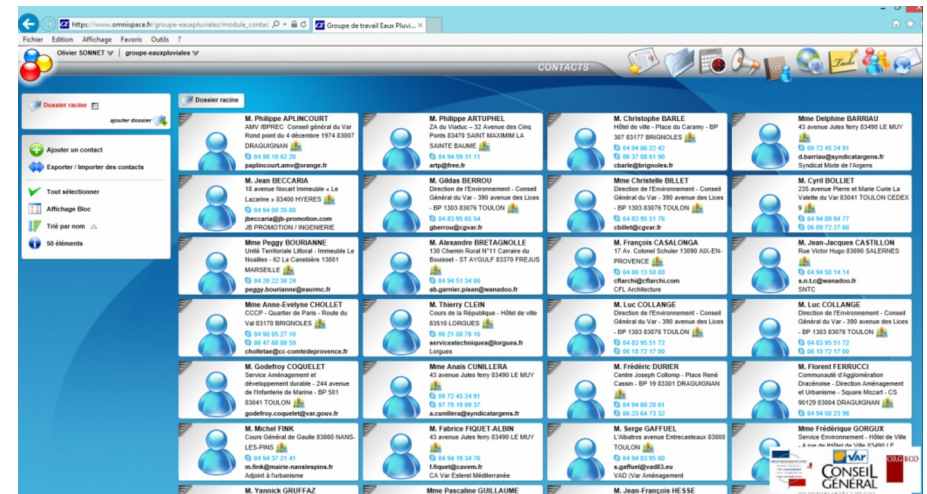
https://www.omnispace.fr/groupe-eauxpluviales/module_contac
Groupe de travail Eaux Pluvi...
Fichier Edition Affichage Favoris Outils ?
Olivier SONNET | groupe-eauxpluviales
CONTACTS
Dossier racine
ajouter dossier
Ajouter un contact
Exporter / Importer des contacts
Tout sélectionner
Affichage Bloc
Trié par nom
50 éléments
Dossier racine

M. Philippe APLINCOURT
AMV /BPREC Conseil général du Var Rond point du 4 décembre 1974 83007 DRAGUIGNAN
04 98 10 62 20
paplincourt.amv@orange.fr

M. Philippe ARTUPHEL
ZA du Viaduc – 32 Avenue des Cinq Ponts 83470 SAINT MAXIMIN LA SAINTE BAUME
04 94 59 31 11
artp@free.fr

M. Christophe BARLE
Hôtel de ville - Place du Caramy - BP 307 83177 BRIGNOLES
04 94 86 22 42
06 37 08 61 90
cbarle@brignoles.fr

Mme Delphine BARRIAU
43 avenue Jules ferry 83490 LE MUY
09 73 45 24 91
d.barriau@syndicatargens.fr
Syndicat Mixte de l'Argens

M. Jean BECCARIA
10 avenue Nocart Immeuble « Le Lazarine » 83400 HYERES
04 94 00 35 00
jbeccaria@jb-promotion.com
JB PROMOTION / INGENIERIE

M. Gildas BERROU
Direction de l'Environnement - Conseil Général du Var - 390 avenue des Lices - BP 1303 83076 TOULON
04 83 95 65 54
gberrou@cgvar.fr

Mme Christelle BILLET
Direction de l'Environnement - Conseil Général du Var - 390 avenue des Lices - BP 1303 83076 TOULON
04 83 95 51 76
cbillet@cgvar.fr

M. Cyril BOLLIET
235 avenue Pierre et Marie Curie La Valette du Var 83041 TOULON CEDEX 9
04 94 89 94 77
06 99 72 27 66
SNTC

Mme Peggy BOURIANNE
Unité Territoriale Littoral - Immeuble Le Noailles - 62 La Canebière 13001 MARSEILLE
04 26 22 30 24
peggy.bourianne@eaurmc.fr

M. Alexandre BRETAGNOLLE
130 Chemin Rural N°11 Carraire du Bouisset - ST AYGULF 83370 FREJUS
04 94 51 34 06
ab.garnier.pisan@wanadoo.fr

M. François CASALONGA
17 Av. Colonel Schuler 13090 AIX-EN-PROVENCE
04 88 13 50 00
cflarchi@cflarchi.com
CFL Architecture

M. Jean-Jacques CASTILLON
Rue Victor Hugo 83690 SALERNES
04 94 50 14 14
s.n.t.c@wanadoo.fr
SNTC

Mme Anne-Evelyne CHOLLET
CCCP - Quartier de Paris - Route du Val 83170 BRIGNOLES
04 98 05 27 10
06 47 68 88 59
chollet.ae@cc-comtedeprovence.fr

M. Thierry CLEIN
Cours de la République - Hôtel de ville 83510 LORGUES
06 21 58 78 10
servicestechniques@lorgues.fr
Lorgues

M. Luc COLLANGE
Direction de l'Environnement - Conseil Général du Var - 390 avenue des Lices - BP 1303 83076 TOULON
04 83 95 51 72
06 18 72 17 00

M. Luc COLLANGE
Direction de l'Environnement - Conseil Général du Var - 390 avenue des Lices - BP 1303 83076 TOULON
04 83 95 51 72
06 18 72 17 00

M. Godefroy COQUELET
Service Aménagement et développement durable - 244 avenue de l'Infanterie de Marine - BP 501 83041 TOULON
godefroy.coquelet@var.gouv.fr

Mme Anaïs CUNILLERA
43 avenue Jules ferry 83490 LE MUY
09 73 45 24 91
07 70 19 89 37
a.cunillera@syndicatargens.fr

M. Frédéric DURIER
Centre Joseph Collomp - Place René Cassin - BP 19 83301 DRAGUIGNAN
04 94 60 28 61
06 23 64 73 32

M. Florent FERRUCCI
Communauté d'Agglomération Dracénoise - Direction Aménagement et Urbanisme - Square Mozart - CS 90129 83004 DRAGUIGNAN
04 94 50 23 96

M. Michel FINK
Cours Général de Gaulle 83860 NANS-LES-PINS
04 94 37 21 41
m.fink@mairie-nansespins.fr
Adjoint à l'urbanisme

M. Fabrice FIQUET-ALBIN
43 avenue Jules ferry 83490 LE MUY
04 94 19 34 76
f.fiquet@cavem.fr
CA Var Esterel Méditerranée

M. Serge GAFFUEL
L'Albatros avenue Entrecasteaux 83000 TOULON
04 94 03 95 80
s.gaffuel@vad83.eu
VAD (Var Aménagement

Mme Frédérique GORGUX
Service Environnement - Hôtel de Ville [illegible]

M. Yannick GRUFFAZ
Mme Pascaline GUILLAUME
M. Jean-François HESSE

Var CONSEIL GÉNÉRAL
ORG ECO